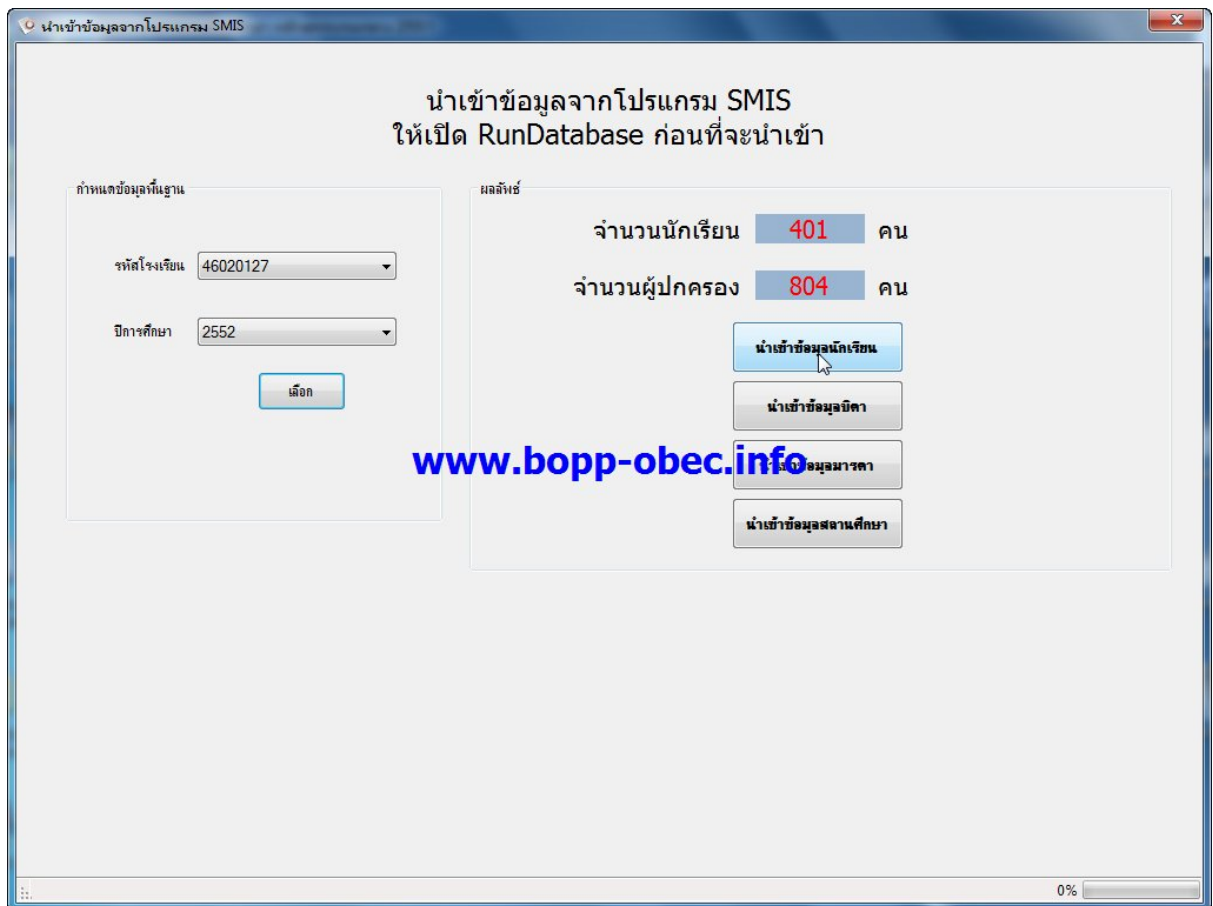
นำเข้าข้อมูลจากโปรแกรม SMIS

นำเข้าข้อมูลจากโปรแกรม SMIS
ให้เปิด RunDatabase ก่อนที่จะนำเข้า

กำหนดข้อมูลพื้นฐาน

รหัสโรงเรียน 46020127

ปีการศึกษา 2552

เลือก

ผลลัพธ์

จำนวนนักเรียน 401 คน

จำนวนผู้ปกครอง 804 คน

นำเข้าข้อมูลนักเรียน

นำเข้าข้อมูลบิดา

www.bopp-obec.info

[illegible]ข้อมูลมารดา

นำเข้าข้อมูลสถานศึกษา

0%